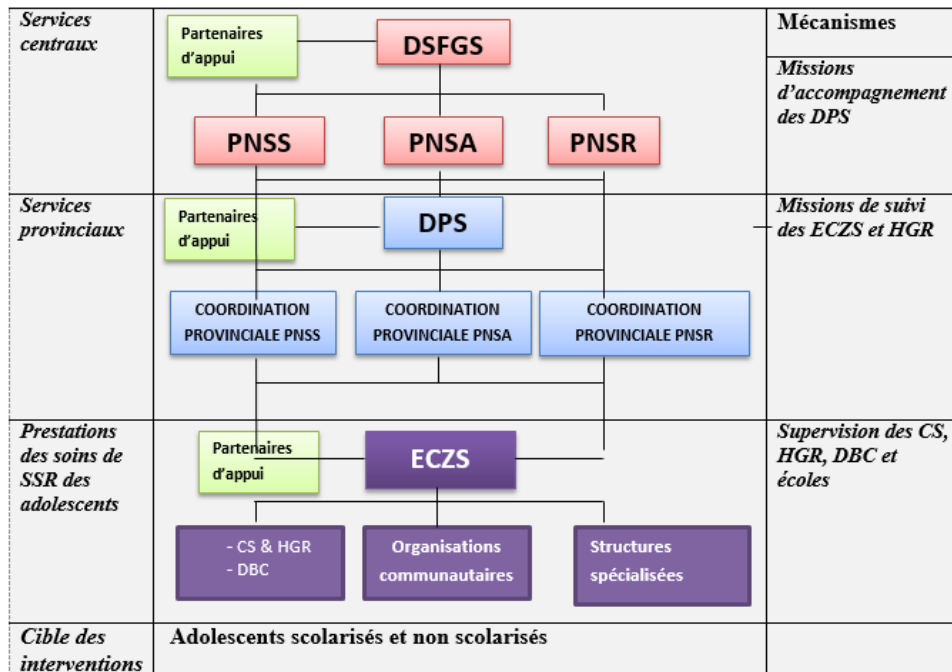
| Services centraux | Partenaires d'appui DSFGS PNSS PNSA PNSR | Mécanismes Missions d'accompagnement des DPS |
|---|---|---|
| Services provinciaux | Partenaires d'appui DPS COORDINATION PROVINCIALE PNSS COORDINATION PROVINCIALE PNSA COORDINATION PROVINCIALE PNSR | Missions de suivi des ECZS et HGR |
| Prestations des soins de SSR des adolescents | Partenaires d'appui ECZS - CS & HGR - DBC Organisations communautaires Structures spécialisées | Supervision des CS, HGR, DBC et écoles |
| Cible des interventions | Adolescents scolarisés et non scolarisés | |